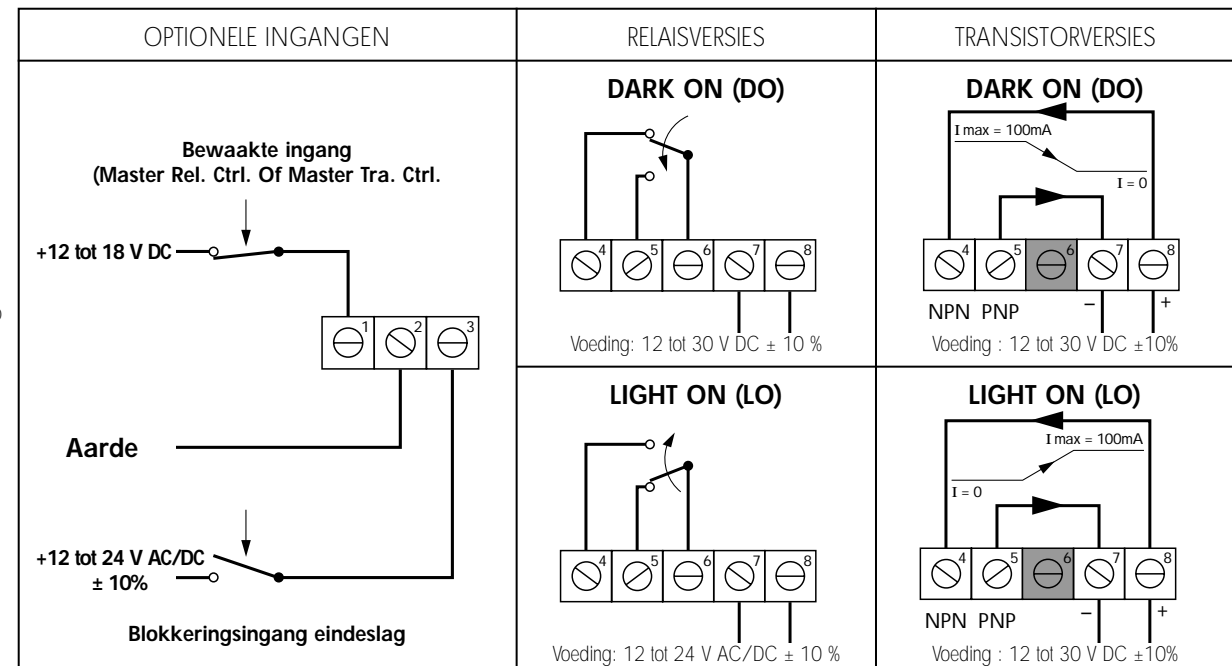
| OPTIONELE INGANGEN | RELAISVERSIES | TRANSISTORVERSIES |
|---|---|---|
| Bewaakte ingang (Master Rel. Ctrl. Of Master Tra. Ctrl. +12 tot 18 V DC 1 2 3 Aarde +12 tot 24 V AC/DC ± 10% Blokkeringsingang eindeslag | DARK ON (DO) 4 5 6 7 8 Voeding: 12 tot 30 V DC ± 10 % | DARK ON (DO) I max = 100mA I = 0 4 5 6 7 8 NPN PNP – + Voeding : 12 tot 30 V DC ±10% |
| | LIGHT ON (LO) 4 5 6 7 8 Voeding: 12 tot 24 V AC/DC ± 10 % | LIGHT ON (LO) I max = 100mA I = 0 4 5 6 7 8 NPN PNP – + Voeding : 12 tot 30 V DC ±10% |